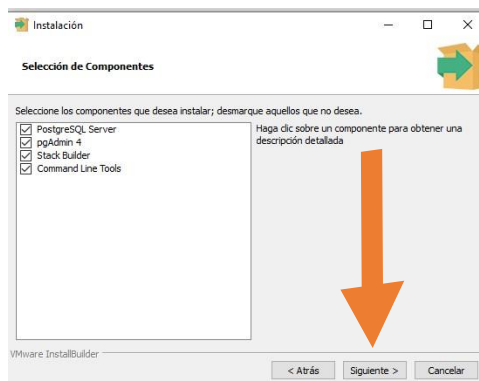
Instalación

Selección de Componentes

Seleccione los componentes que desea instalar; desmarque aquellos que no desea.

PostgreSQL Server
pgAdmin 4
Stack Builder
Command Line Tools

Haga clic sobre un componente para obtener una descripción detallada

VMware InstallBuilder

< Atrás
Siguiente >
Cancelar